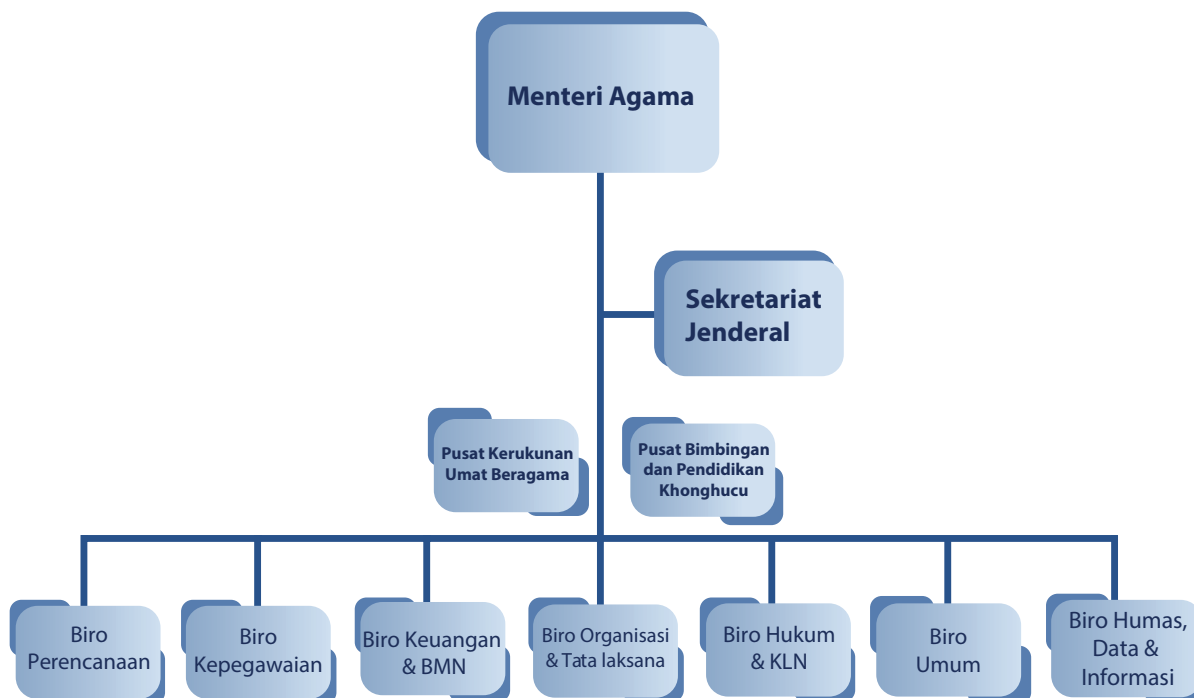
Menteri Agama

Sekretariat Jenderal

Pusat Kerukunan Umat Beragama

Pusat Bimbingan dan Pendidikan Khonghucu

Biro Perencanaan

Biro Kepegawaian

Biro Keuangan & BMN

Biro Organisasi & Tata laksana

Biro Hukum & KLN

Biro Umum

Biro Humas, Data & Informasi